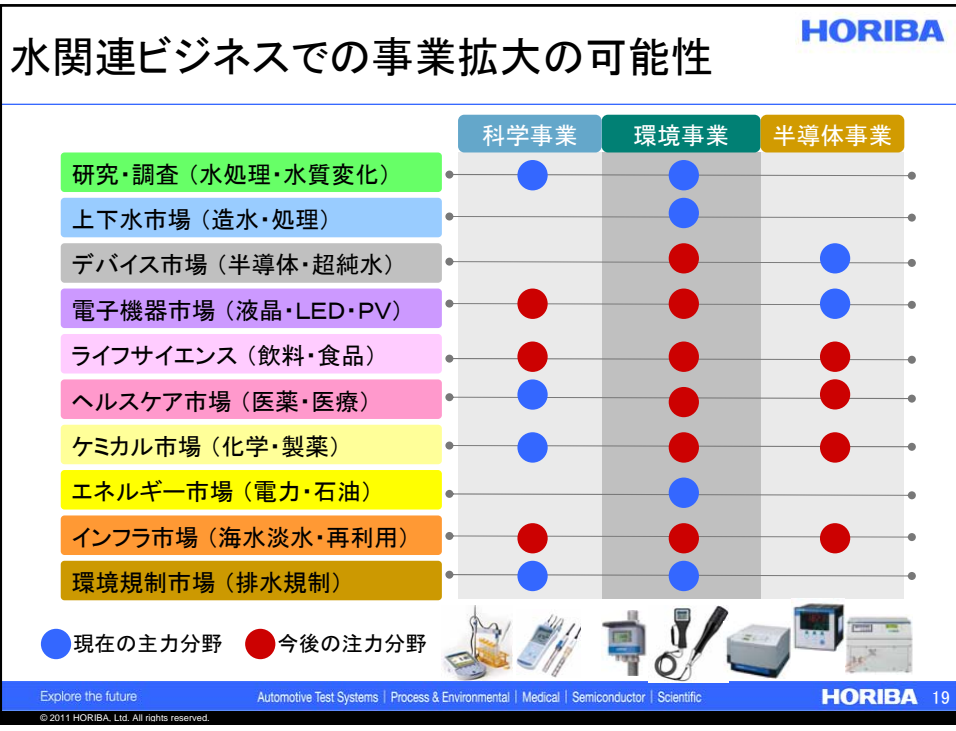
HORIBA

水関連ビジネスでの事業拡大の可能性

| | 科学事業 | 環境事業 | 半導体事業 |
|---|---|---|---|
| 研究・調査（水処理・水質変化） | ● | ● | |
| 上下水市場（造水・処理） | | ● | |
| デバイス市場（半導体・超純水） | | ● | ● |
| 電子機器市場（液晶・LED・PV） | ● | ● | ● |
| ライフサイエンス（飲料・食品） | ● | ● | ● |
| ヘルスケア市場（医薬・医療） | ● | ● | ● |
| ケミカル市場（化学・製薬） | ● | ● | ● |
| エネルギー市場（電力・石油） | | ● | |
| インフラ市場（海水淡水・再利用） | ● | ● | ● |
| 環境規制市場（排水規制） | ● | ● | |

現在の主力分野　今後の注力分野

Explore the future　Automotive Test Systems | Process & Environmental | Medical | Semiconductor | Scientific　HORIBA 19

© 2011 HORIBA, Ltd. All rights reserved.